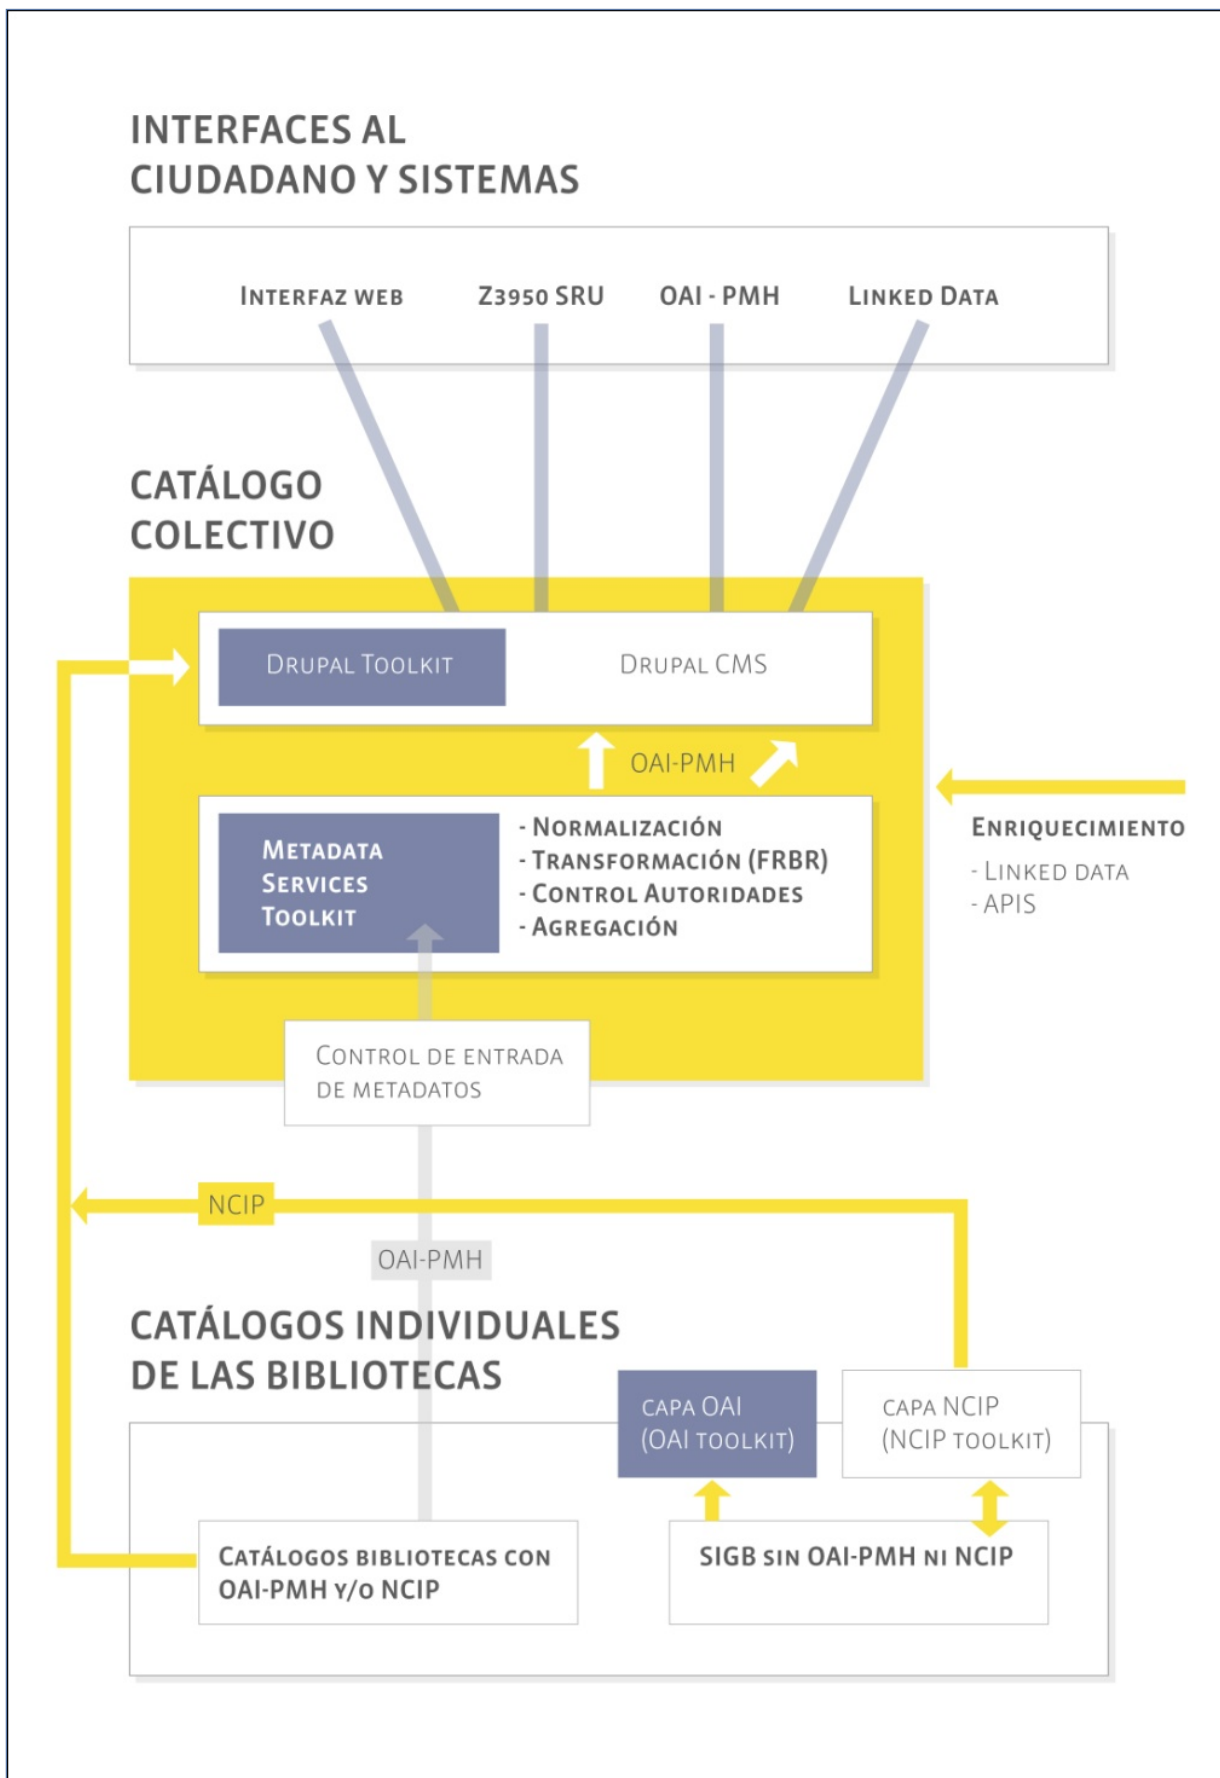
INTERFACES AL CIUDADANO Y SISTEMAS

Interfaz web
Z3950 SRU
OAI - PMH
Linked Data

CATÁLOGO COLECTIVO

Drupal Toolkit
Drupal CMS

OAI-PMH

Metadata Services Toolkit
- Normalización
- Transformación (FRBR)
- Control Autoridades
- Agregación

Enriquecimiento
- Linked data
- APIS

Control de entrada de metadatos

NCIP

OAI-PMH

CATÁLOGOS INDIVIDUALES DE LAS BIBLIOTECAS

capa OAI (OAI toolkit)
capa NCIP (NCIP toolkit)

Catálogos bibliotecas con OAI-PMH y/o NCIP
SIGB sin OAI-PMH ni NCIP